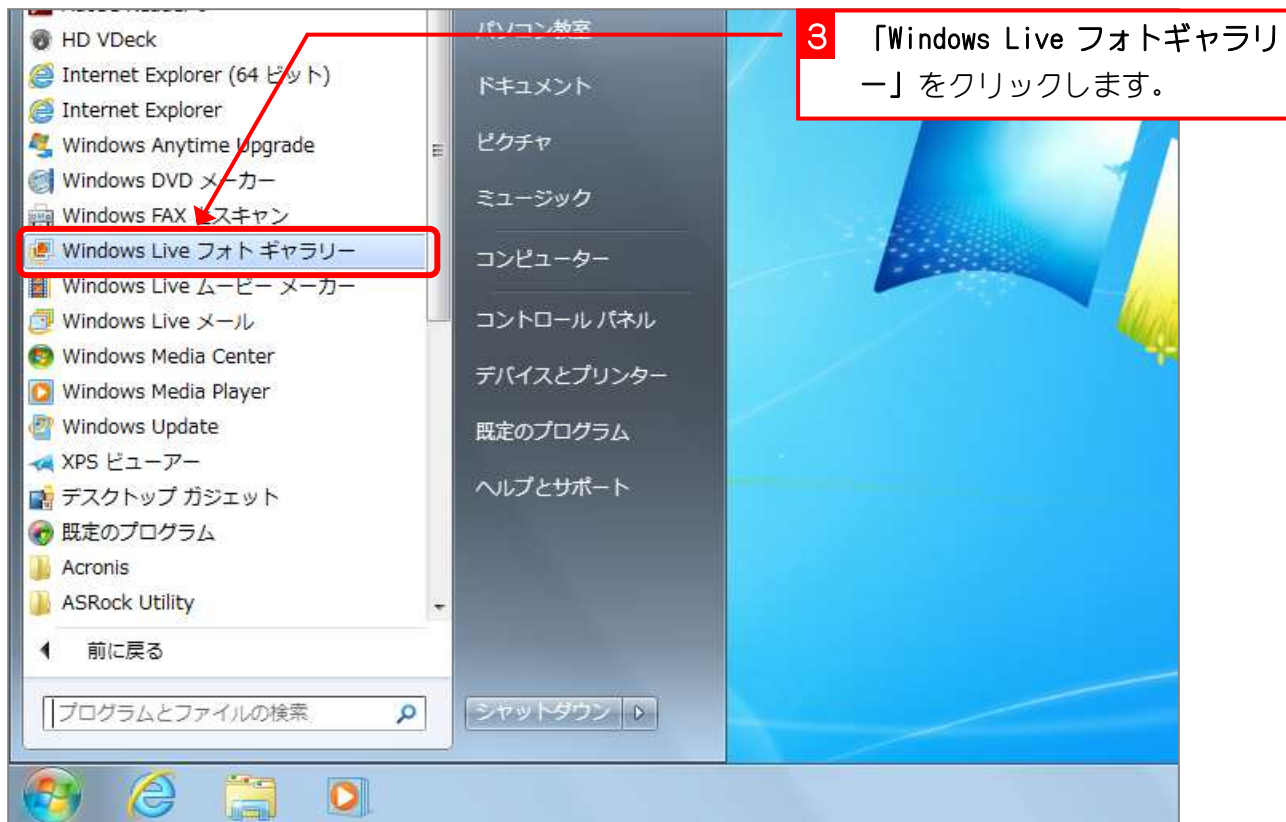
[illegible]
HD VDeck
Internet Explorer (64 ビット)
Internet Explorer
Windows Anytime Upgrade
Windows DVD メーカー
Windows FAX とスキャン
Windows Live フォト ギャラリー
Windows Live ムービー メーカー
Windows Live メール
Windows Media Center
Windows Media Player
Windows Update
XPS ビューアー
デスクトップ ガジェット
既定のプログラム
Acronis
ASRock Utility
前に戻る
プログラムとファイルの検索

パソコン教室
ドキュメント
ピクチャ
ミュージック
コンピューター
コントロール パネル
デバイスとプリンター
既定のプログラム
ヘルプとサポート
シャットダウン

3 「Windows Live フォトギャラリー」をクリックします。